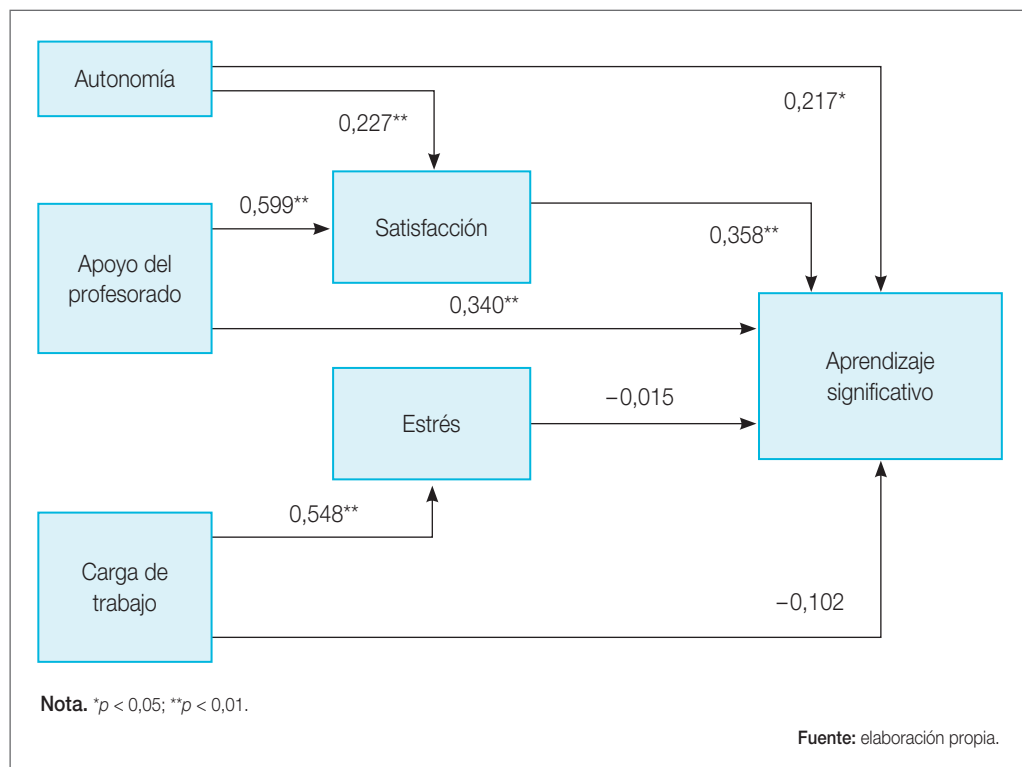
Autonomía

0,217*

0,227**

0,599**

Satisfacción

Apoyo del profesorado

0,358**

0,340**

Aprendizaje significativo

Estrés

−0,015

0,548**

Carga de trabajo

−0,102

**Nota.** *$p$ < 0,05; **$p$ < 0,01.

**Fuente:** elaboración propia.